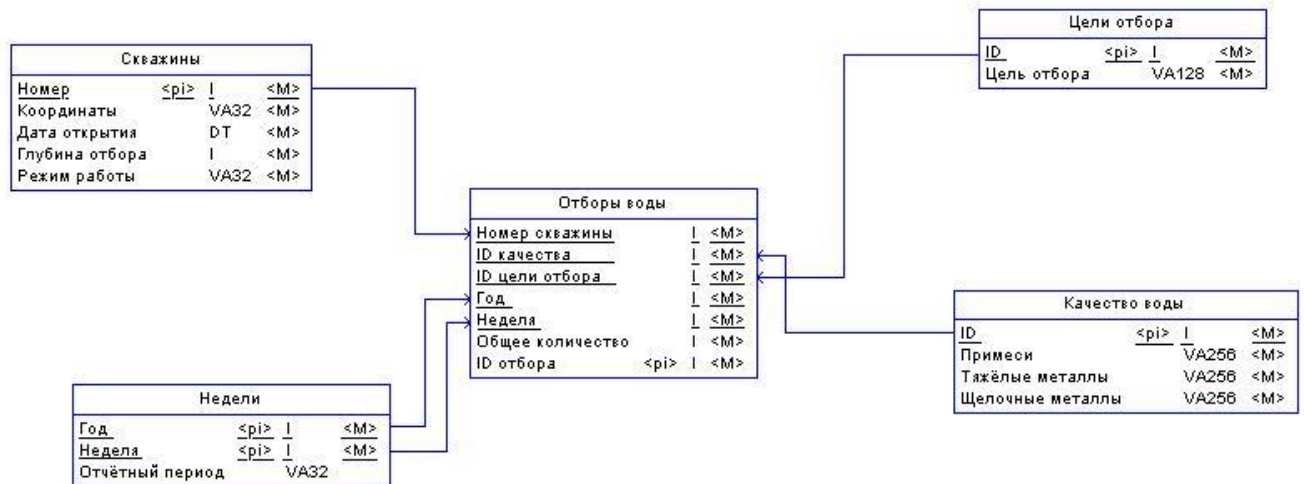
Скважины

| Номер | <pi> | I | <M> |
|---|---|---|---|
| Координаты | | VA32 | <M> |
| Дата открытия | | DT | <M> |
| Глубина отбора | | I | <M> |
| Режим работы | | VA32 | <M> |

Цели отбора

| ID | <pi> | I | <M> |
|---|---|---|---|
| Цель отбора | | VA128 | <M> |

Отборы воды

| Номер скважины | | I | <M> |
|---|---|---|---|
| ID качества | | I | <M> |
| ID цели отбора | | I | <M> |
| Год | | I | <M> |
| Неделя | | I | <M> |
| Общее количество | | I | <M> |
| ID отбора | <pi> | I | <M> |

Качество воды

| ID | <pi> | I | <M> |
|---|---|---|---|
| Примеси | | VA256 | <M> |
| Тяжёлые металлы | | VA256 | <M> |
| Щелочные металлы | | VA256 | <M> |

Недели

| Год | <pi> | I | <M> |
|---|---|---|---|
| Неделя | <pi> | I | <M> |
| Отчётный период | | VA32 | |